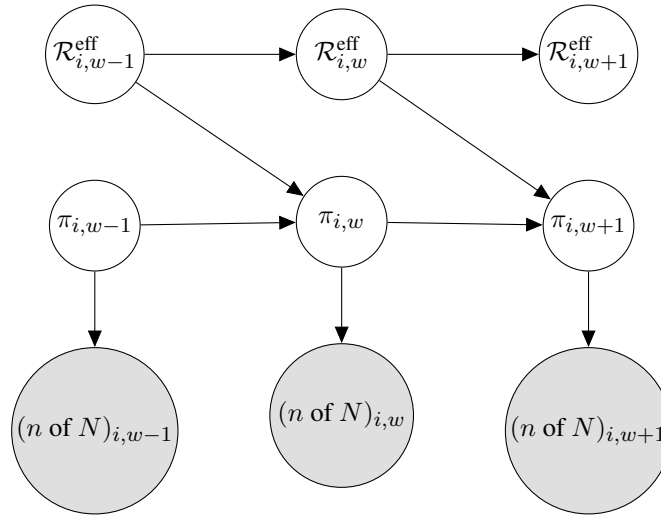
$\mathcal{R}^{\text{eff}}_{i,w-1}$ $\mathcal{R}^{\text{eff}}_{i,w}$ $\mathcal{R}^{\text{eff}}_{i,w+1}$

$\pi_{i,w-1}$ $\pi_{i,w}$ $\pi_{i,w+1}$

$(n \text{ of } N)_{i,w-1}$ $(n \text{ of } N)_{i,w}$ $(n \text{ of } N)_{i,w+1}$